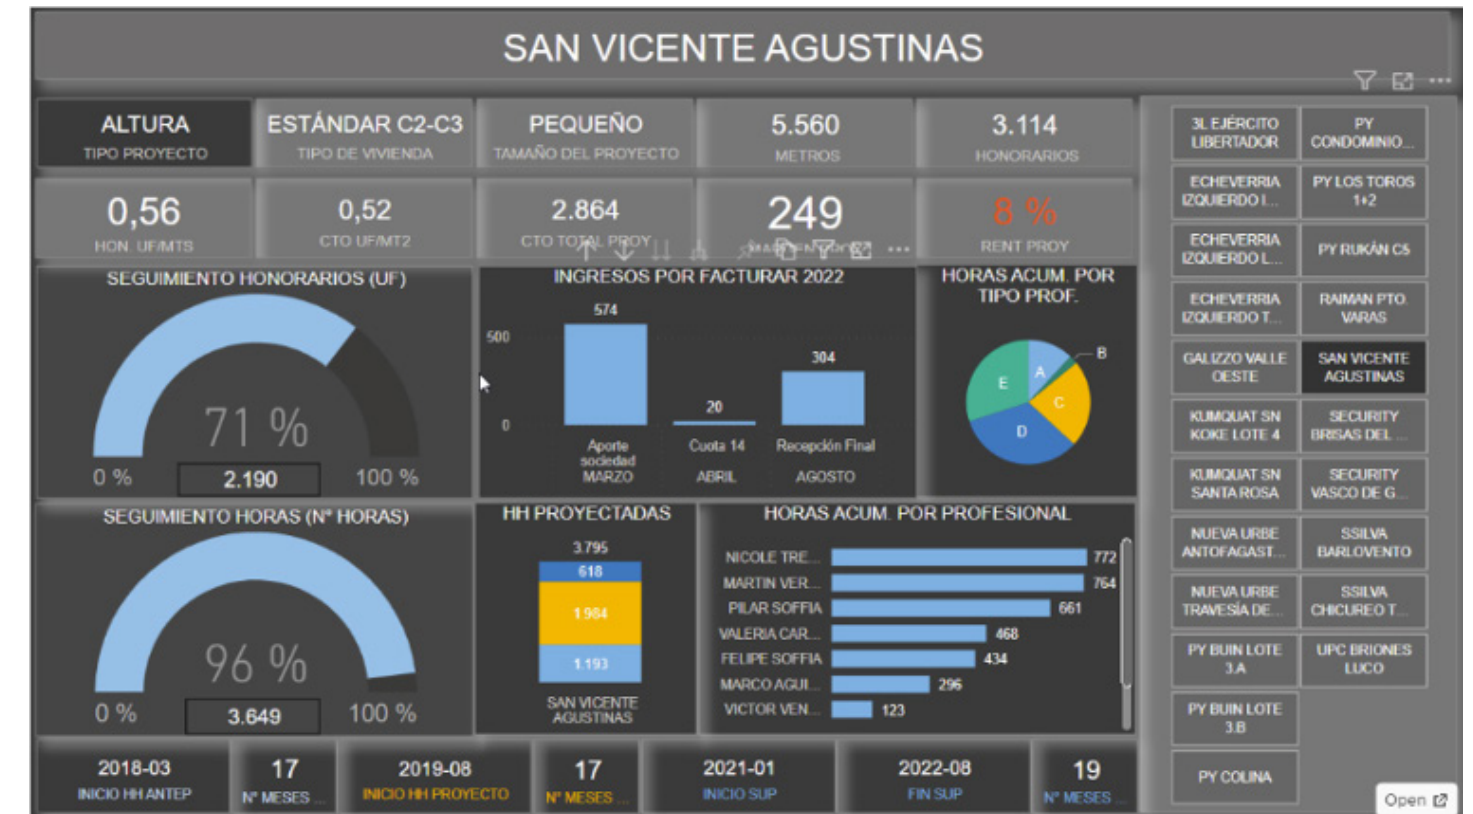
SAN VICENTE AGUSTINAS

ALTURA
TIPO PROYECTO

ESTÁNDAR C2-C3
TIPO DE VIVIENDA

PEQUEÑO
TAMAÑO DEL PROYECTO

5.560
METROS

3.114
HONORARIOS

0,56
HON. UF/MTS

0,52
CTO UF/MT2

2.864
CTO TOTAL PROY

249
MARGEN PROY

8 %
RENT PROY

SEGUIMIENTO HONORARIOS (UF)
71 %
0 %
2.190
100 %

INGRESOS POR FACTURAR 2022
500
0
574
20
304
Aporte sociedad
MARZO
Cuota 14
ABRIL
Recepción Final
AGOSTO

HORAS ACUM. POR TIPO PROF.
A
B
C
D
E

SEGUIMIENTO HORAS (Nº HORAS)
96 %
0 %
3.649
100 %

HH PROYECTADAS
3.795
618
1.984
1.193
SAN VICENTE AGUSTINAS

HORAS ACUM. POR PROFESIONAL
NICOLE TRE... 772
MARTIN VER... 764
PILAR SOFFIA 661
VALERIA CAR... 468
FELIPE SOFFIA 434
MARCO AGUI... 296
VICTOR VEN... 123

2018-03
INICIO HH ANTEP

17
Nº MESES ...

2019-08
INICIO HH PROYECTO

17
Nº MESES ...

2021-01
INICIO SUP

2022-08
FIN SUP

19
Nº MESES ...

3L EJÉRCITO LIBERTADOR
PY CONDOMINIO...
ECHEVERRIA IZQUIERDO I...
PY LOS TOROS 1+2
ECHEVERRIA IZQUIERDO L...
PY RUKÁN C5
ECHEVERRIA IZQUIERDO T...
RAIMAN PTO. VARAS
GALIZZO VALLE OESTE
SAN VICENTE AGUSTINAS
KUMQUAT SN KOKE LOTE 4
SECURITY BRISAS DEL ...
KUMQUAT SN SANTA ROSA
SECURITY VASCO DE G...
NUEVA URBE ANTOFAGAST...
SSILVA BARLOVENTO
NUEVA URBE TRAVESÍA DE...
SSILVA CHICUREO T...
PY BUIN LOTE 3.A
UPC BRIONES LUCO
PY BUIN LOTE 3.B
PY COLINA

Open